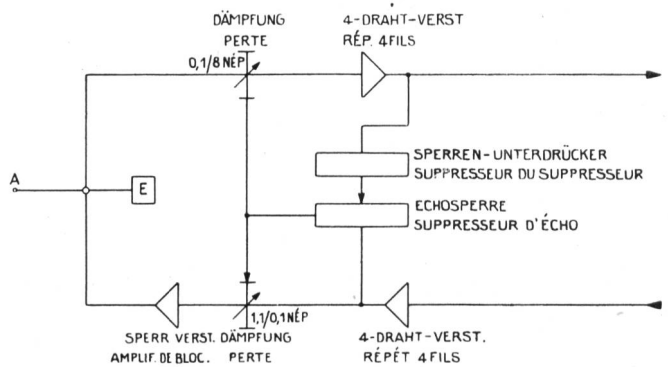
DÄMPFUNG
PERTE

4-DRAHT-VERST
RÉP. 4FILS

0,1/8 NÉP

SPERREN-UNTERDRÜCKER
SUPPRESSEUR DU SUPPRESSEUR

A

E

ECHOSPERRE
SUPPRESSEUR D'ÉCHO

1,1/0,1 NÉP

SPERR VERST.
AMPLIF. DE BLOC.

DÄMPFUNG
PERTE

4-DRAHT-VERST.
RÉPÉT 4 FILS